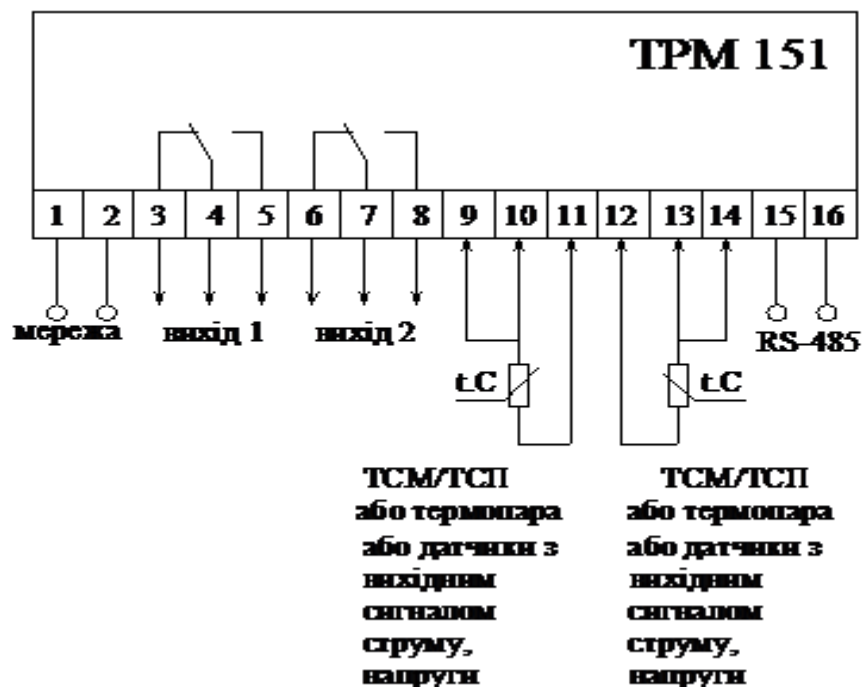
ТРМ 151

1 2 3 4 5 6 7 8 9 10 11 12 13 14 15 16

мережа

вихід 1

вихід 2

RS-485

t.C

t.C

ТСМ/ТСП або термопара або датчики з вихідним сигналом струму, напруги

ТСМ/ТСП або термопара або датчики з вихідним сигналом струму, напруги